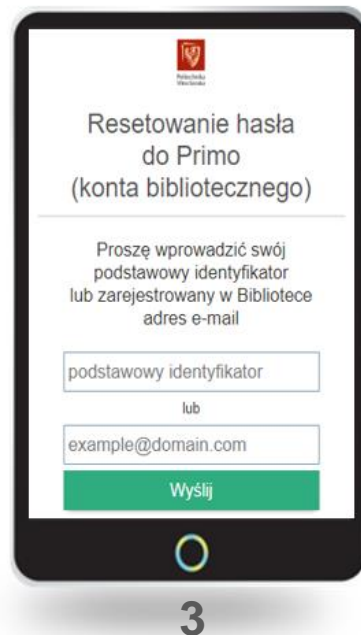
Politechnika Wrocławska

Resetowanie hasła do Primo (konta bibliotecznego)

Proszę wprowadzić swój podstawowy identyfikator lub zarejestrowany w Bibliotece adres e-mail

podstawowy identyfikator

lub

example@domain.com

Wyślij

3